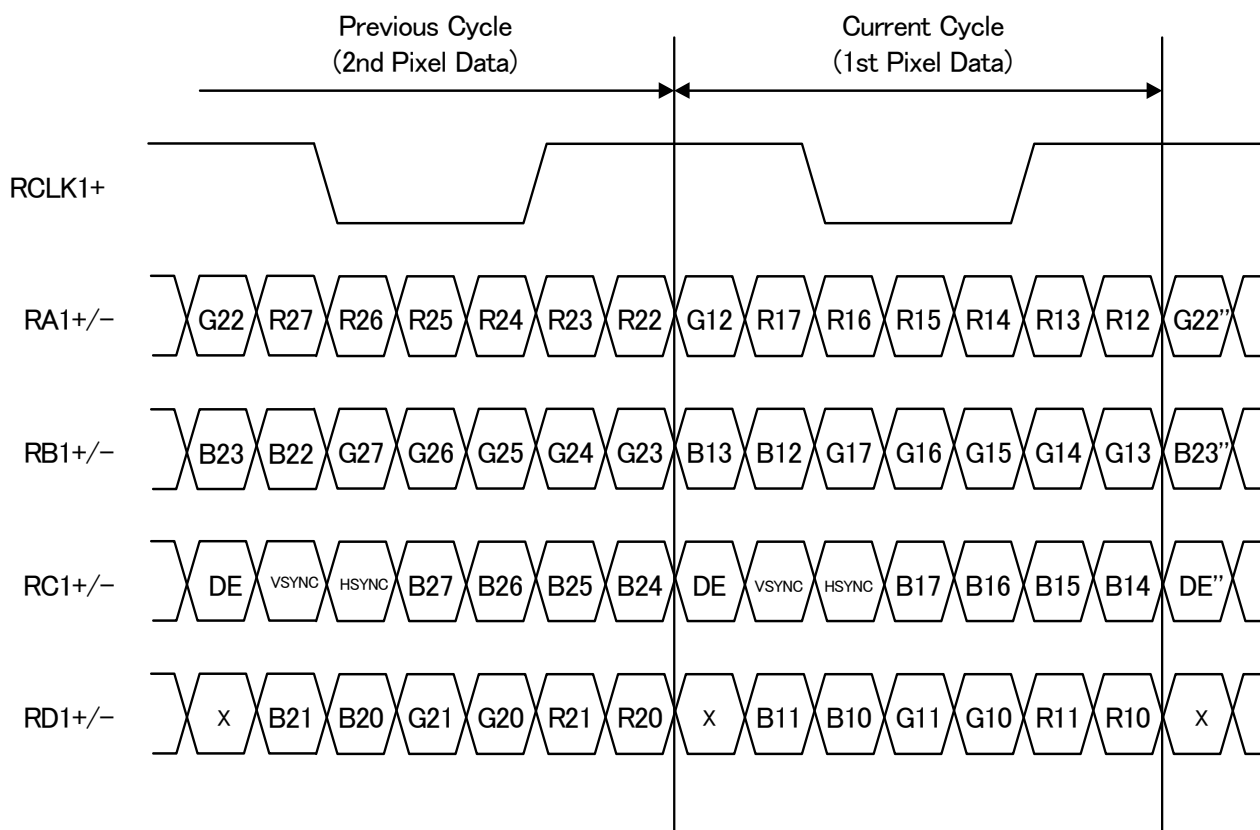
Previous Cycle
(2nd Pixel Data)

Current Cycle
(1st Pixel Data)

RCLK1+

RA1+/− G22 R27 R26 R25 R24 R23 R22 G12 R17 R16 R15 R14 R13 R12 G22''

RB1+/− B23 B22 G27 G26 G25 G24 G23 B13 B12 G17 G16 G15 G14 G13 B23''

RC1+/− DE VSYNC HSYNC B27 B26 B25 B24 DE VSYNC HSYNC B17 B16 B15 B14 DE''

RD1+/− X B21 B20 G21 G20 R21 R20 X B11 B10 G11 G10 R11 R10 X